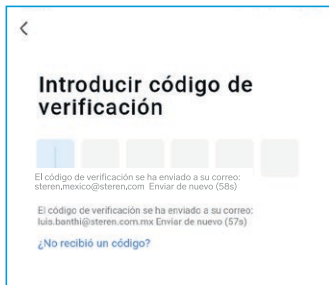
<

Introducir código de verificación

El código de verificación se ha enviado a su correo: steren.mexico@steren.com Enviar de nuevo (58s)

El código de verificación se ha enviado a su correo: luis.banthi@steren.com.mx Enviar de nuevo (57s)

¿No recibió un código?